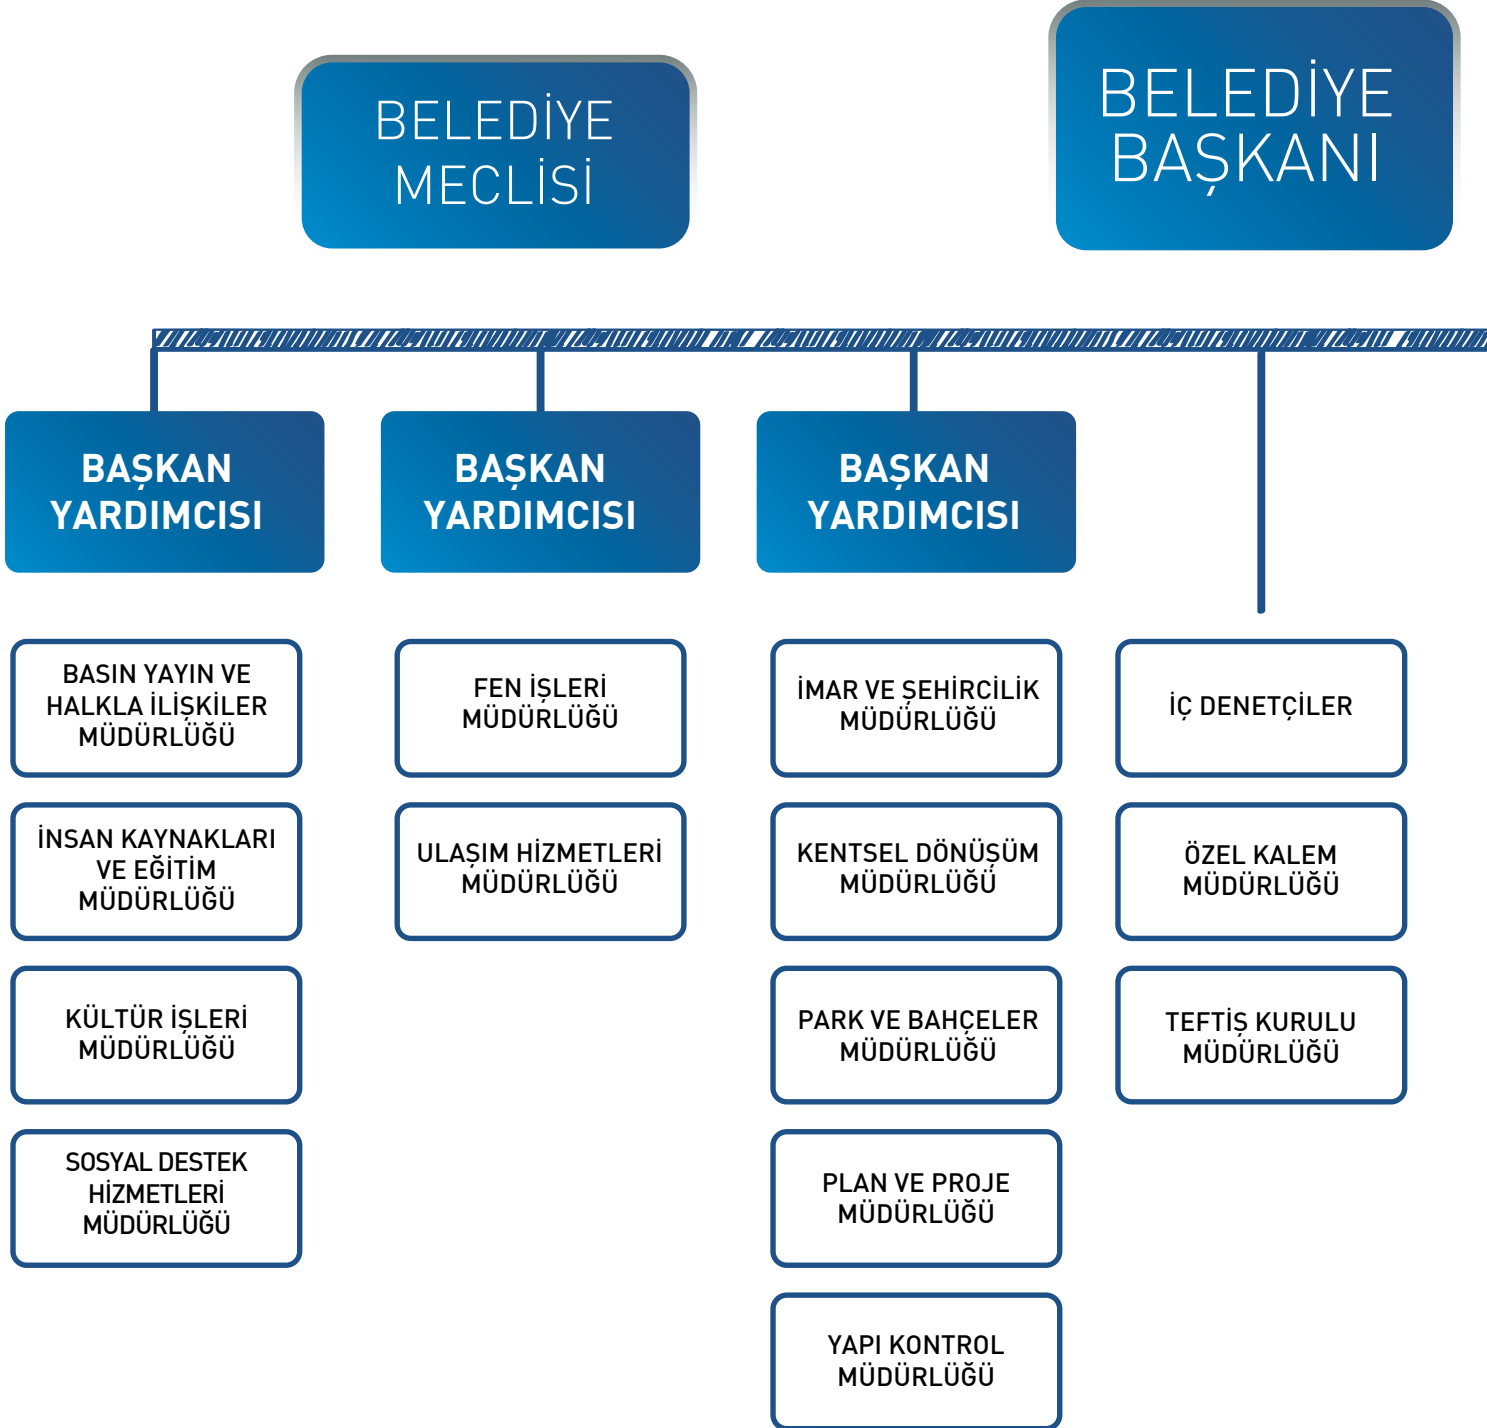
BELEDİYE MECLİSİ

BELEDİYE BAŞKANI

BAŞKAN YARDIMCISI

BAŞKAN YARDIMCISI

BAŞKAN YARDIMCISI

BASIN YAYIN VE HALKLA İLİŞKİLER MÜDÜRLÜĞÜ

İNSAN KAYNAKLARI VE EĞİTİM MÜDÜRLÜĞÜ

KÜLTÜR İŞLERİ MÜDÜRLÜĞÜ

SOSYAL DESTEK HİZMETLERİ MÜDÜRLÜĞÜ

FEN İŞLERİ MÜDÜRLÜĞÜ

ULAŞIM HİZMETLERİ MÜDÜRLÜĞÜ

İMAR VE ŞEHİRCİLİK MÜDÜRLÜĞÜ

KENTSEL DÖNÜŞÜM MÜDÜRLÜĞÜ

PARK VE BAHÇELER MÜDÜRLÜĞÜ

PLAN VE PROJE MÜDÜRLÜĞÜ

YAPI KONTROL MÜDÜRLÜĞÜ

İÇ DENETÇİLER

ÖZEL KALEM MÜDÜRLÜĞÜ

TEFTİŞ KURULU MÜDÜRLÜĞÜ